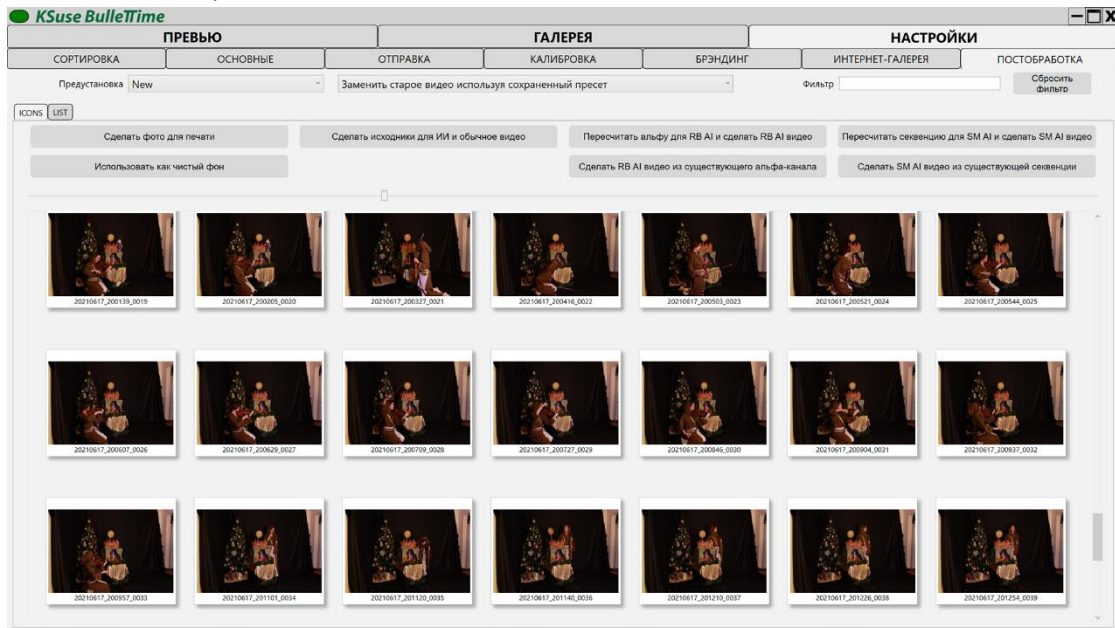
KSuse BulletTime

ПРЕВЬЮ | ГАЛЕРЕЯ | НАСТРОЙКИ

СОРТИРОВКА | ОСНОВНЫЕ | ОТПРАВКА | КАЛИБРОВКА | БРЭНДИНГ | ИНТЕРНЕТ-ГАЛЕРЕЯ | ПОСТОБРАБОТКА

Предустановка New

Заменить старое видео используя сохраненный пресет

Фильтр

Сбросить фильтр

ICONS LIST

Сделать фото для печати

Сделать исходники для ИИ и обычное видео

Пересчитать альфу для RB AI и сделать RB AI видео

Пересчитать секвенцию для SM AI и сделать SM AI видео

Использовать как чистый фон

Сделать RB AI видео из существующего альфа-канала

Сделать SM AI видео из существующей секвенции

20210617_200139_0019
20210617_200205_0020
20210617_200327_0021
20210617_200416_0022
20210617_200503_0023
20210617_200521_0024
20210617_200544_0025

20210617_200607_0026
20210617_200629_0027
20210617_200709_0028
20210617_200727_0029
20210617_200846_0030
20210617_200904_0031
20210617_200937_0032

20210617_200957_0033
20210617_201101_0034
20210617_201120_0035
20210617_201140_0036
20210617_201210_0037
20210617_201226_0038
20210617_201254_0039